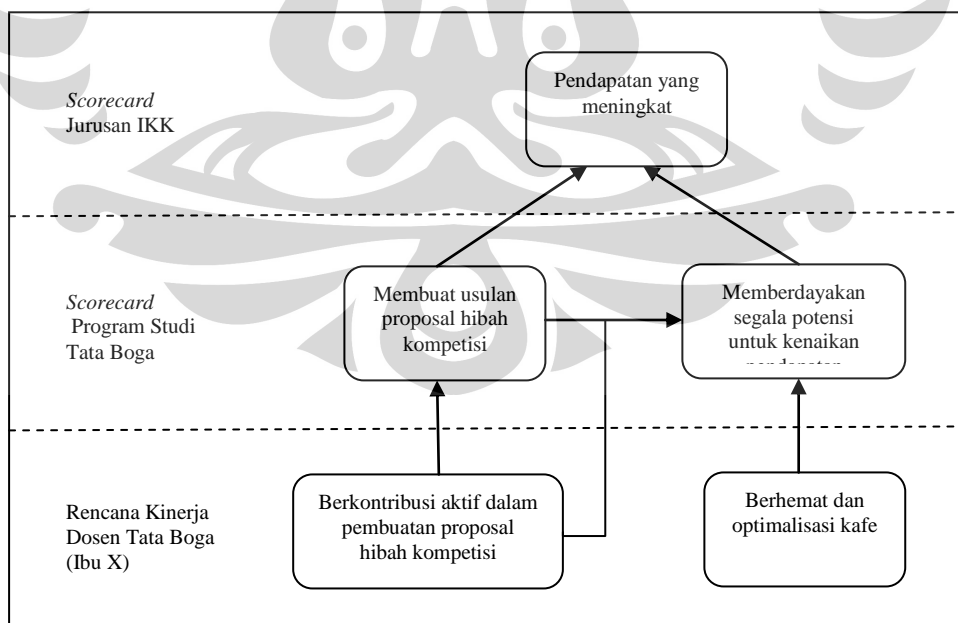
*Scorecard* Jurusan IKK

Pendapatan yang meningkat

*Scorecard* Program Studi Tata Boga

Membuat usulan proposal hibah kompetisi

Memberdayakan segala potensi untuk kenaikan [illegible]

Rencana Kinerja Dosen Tata Boga (Ibu X)

Berkontribusi aktif dalam pembuatan proposal hibah kompetisi

Berhemat dan optimalisasi kafe